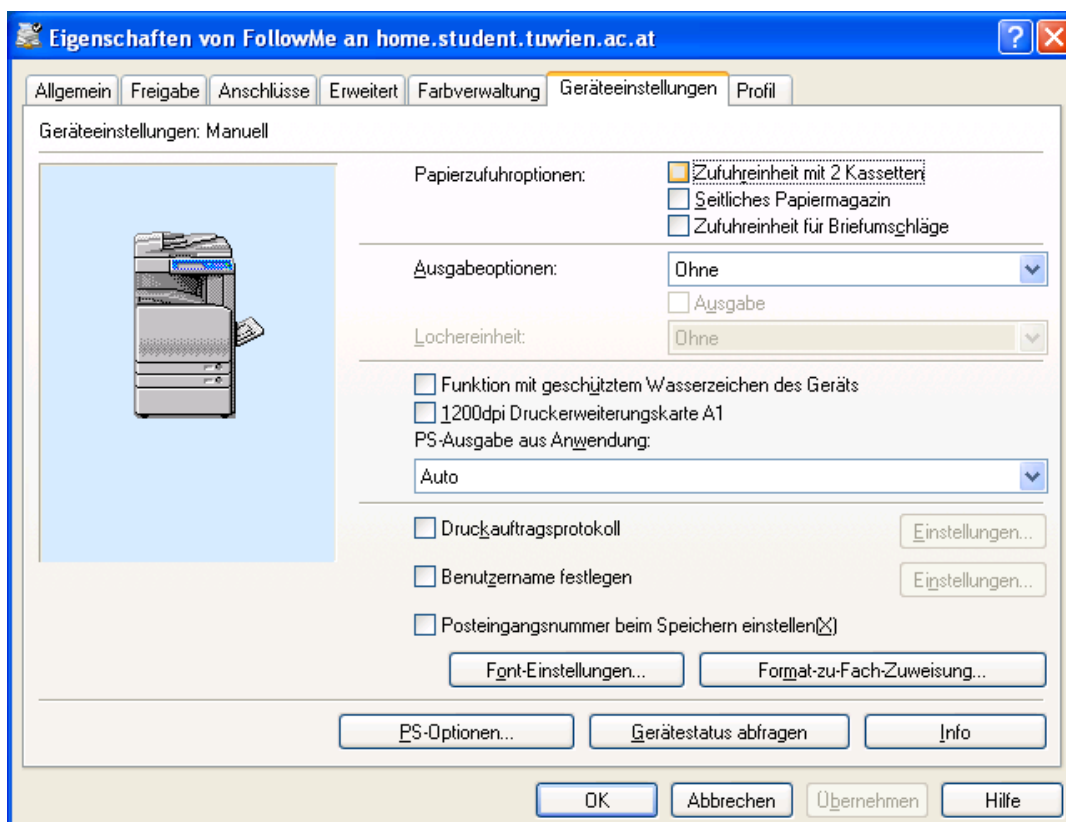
Eigenschaften von FollowMe an home.student.tuwien.ac.at

Allgemein | Freigabe | Anschlüsse | Erweitert | Farbverwaltung | Geräteeinstellungen | Profil

Geräteeinstellungen: Manuell

Papierzufuhroptionen:
Zufuhreinheit mit 2 Kassetten
Seitliches Papiermagazin
Zufuhreinheit für Briefumschläge

Ausgabeoptionen: Ohne
Ausgabe
Lochereinheit: Ohne

Funktion mit geschütztem Wasserzeichen des Geräts
1200dpi Druckerweiterungskarte A1
PS-Ausgabe aus Anwendung:
Auto

Druckauftragsprotokoll
Einstellungen...
Benutzername festlegen
Einstellungen...
Posteingangsnummer beim Speichern einstellen(X)

Font-Einstellungen...
Format-zu-Fach-Zuweisung...

PS-Optionen...
Gerätestatus abfragen
Info

OK
Abbrechen
Übernehmen
Hilfe